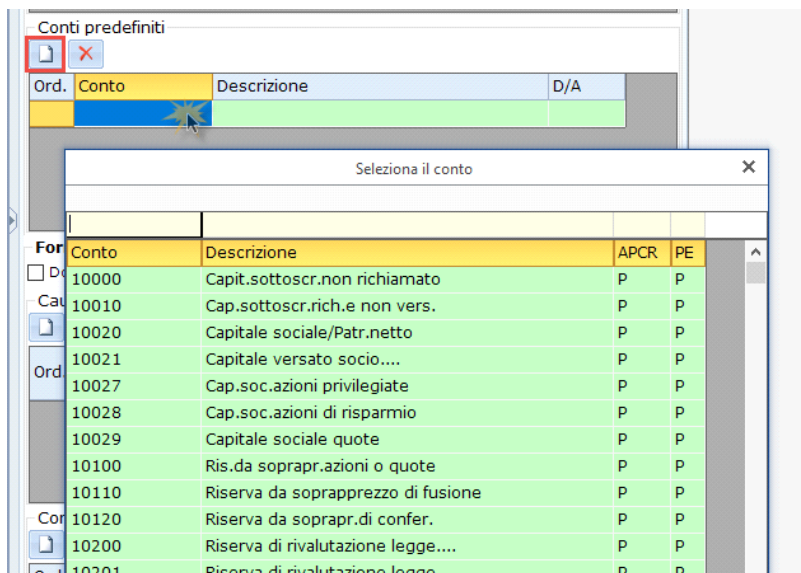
Conti predefiniti

| Ord. | Conto | Descrizione | D/A |
|---|---|---|---|
| | | | |

For
Do
Cau
Ord
Cor

Seleziona il conto

| Conto | Descrizione | APCR | PE |
|---|---|---|---|
| 10000 | Capit.sottoscr.non richiamato | P | P |
| 10010 | Cap.sottoscr.rich.e non vers. | P | P |
| 10020 | Capitale sociale/Patr.netto | P | P |
| 10021 | Capitale versato socio.... | P | P |
| 10027 | Cap.soc.azioni privilegiate | P | P |
| 10028 | Cap.soc.azioni di risparmio | P | P |
| 10029 | Capitale sociale quote | P | P |
| 10100 | Ris.da soprapr.azioni o quote | P | P |
| 10110 | Riserva da soprapprezzo di fusione | P | P |
| 10120 | Riserva da soprapr.di confer. | P | P |
| 10200 | Riserva di rivalutazione legge.... | P | P |
| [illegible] | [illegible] | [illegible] | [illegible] |